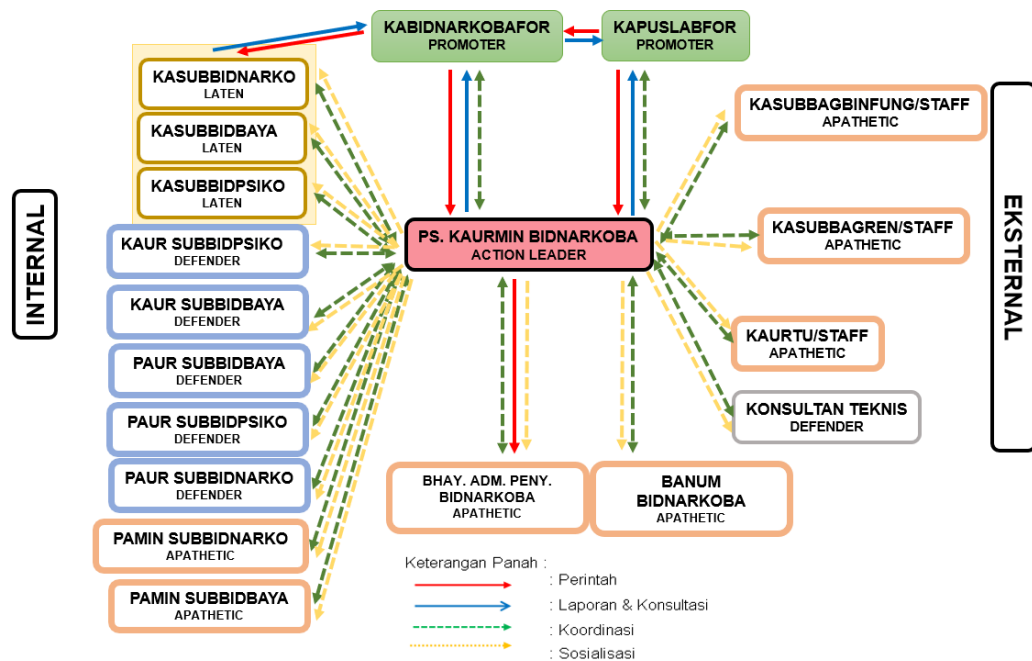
KABIDNARKOBAFOR
PROMOTER

KAPUSLABFOR
PROMOTER

KASUBBIDNARKO
LATEN

KASUBBIDBAYA
LATEN

KASUBBIDPSIKO
LATEN

INTERNAL

KAUR SUBBIDPSIKO
DEFENDER

KAUR SUBBIDBAYA
DEFENDER

PAUR SUBBIDBAYA
DEFENDER

PAUR SUBBIDPSIKO
DEFENDER

PAUR SUBBIDNARKO
DEFENDER

PAMIN SUBBIDNARKO
APATHETIC

PAMIN SUBBIDBAYA
APATHETIC

PS. KAURMIN BIDNARKOBA
ACTION LEADER

KASUBBAGBINFUNG/STAFF
APATHETIC

KASUBBAGREN/STAFF
APATHETIC

KAURTU/STAFF
APATHETIC

KONSULTAN TEKNIS
DEFENDER

EKSTERNAL

BHAY. ADM. PENY.
BIDNARKOBA
APATHETIC

BANUM
BIDNARKOBA
APATHETIC

Keterangan Panah :
: Perintah
: Laporan & Konsultasi
: Koordinasi
: Sosialisasi